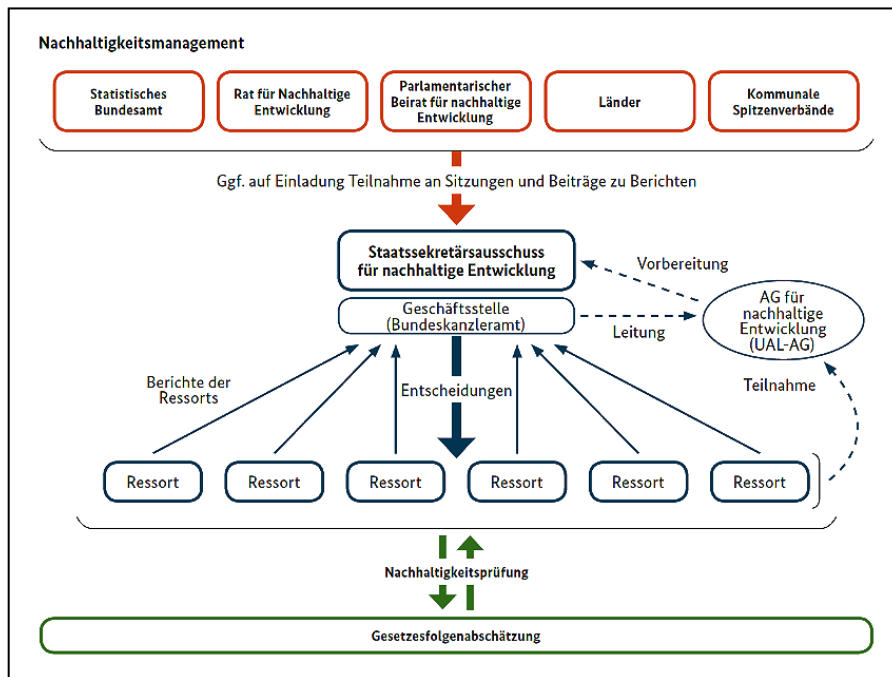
Nachhaltigkeitsmanagement

Statistisches Bundesamt

Rat für Nachhaltige Entwicklung

Parlamentarischer Beirat für nachhaltige Entwicklung

Länder

Kommunale Spitzenverbände

Ggf. auf Einladung Teilnahme an Sitzungen und Beiträge zu Berichten

Staatssekretärsausschuss für nachhaltige Entwicklung

Vorbereitung

Geschäftsstelle (Bundeskanzleramt)

Leitung

AG für nachhaltige Entwicklung (UAL-AG)

Berichte der Ressorts

Entscheidungen

Teilnahme

Ressort

Ressort

Ressort

Ressort

Ressort

Ressort

Nachhaltigkeitsprüfung

Gesetzesfolgenabschätzung